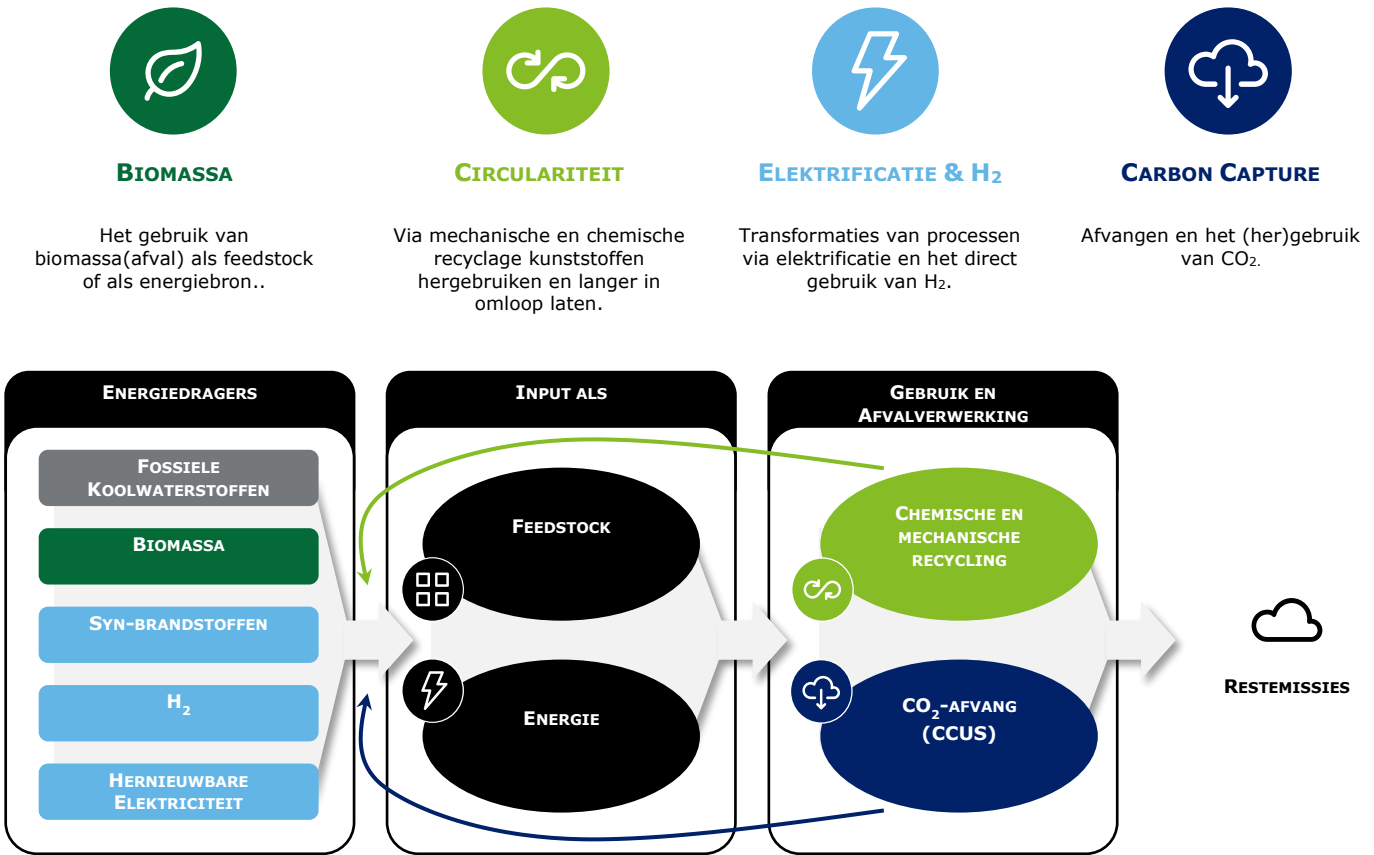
BIOMASSA

Het gebruik van biomassa(afval) als feedstock of als energiebron..

CIRCULARITEIT

Via mechanische en chemische recyclage kunststoffen hergebruiken en langer in omloop laten.

ELEKTRIFICATIE & $H_2$

Transformaties van processen via elektrificatie en het direct gebruik van $H_2$.

CARBON CAPTURE

Afvangen en het (her)gebruik van $CO_2$.

ENERGIEDRAGERS

FOSSIELE KOOLWATERSTOFFEN

BIOMASSA

SYN-BRANDSTOFFEN

$H_2$

HERNIEUWBARE ELEKTRICITEIT

INPUT ALS

FEEDSTOCK

ENERGIE

GEBRUIK EN AFVALVERWERKING

CHEMISCHE EN MECHANISCHE RECYCLING

$CO_2$-AFVANG (CCUS)

RESTEMISSIES